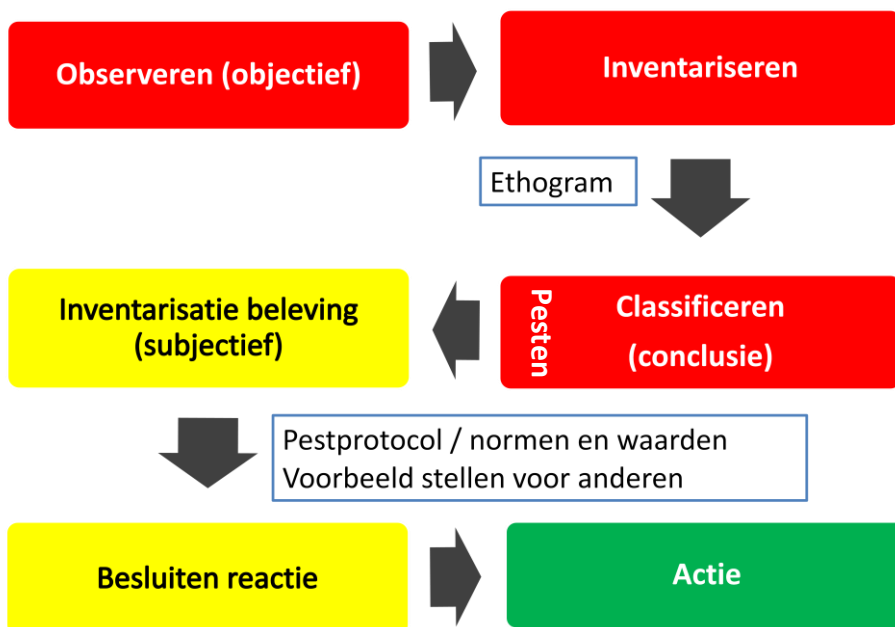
Observeren (objectief)

Inventariseren

Ethogram

Inventarisatie beleving (subjectief)

Pesten

Classificeren (conclusie)

Pestprotocol / normen en waarden
Voorbeeld stellen voor anderen

Besluiten reactie

Actie